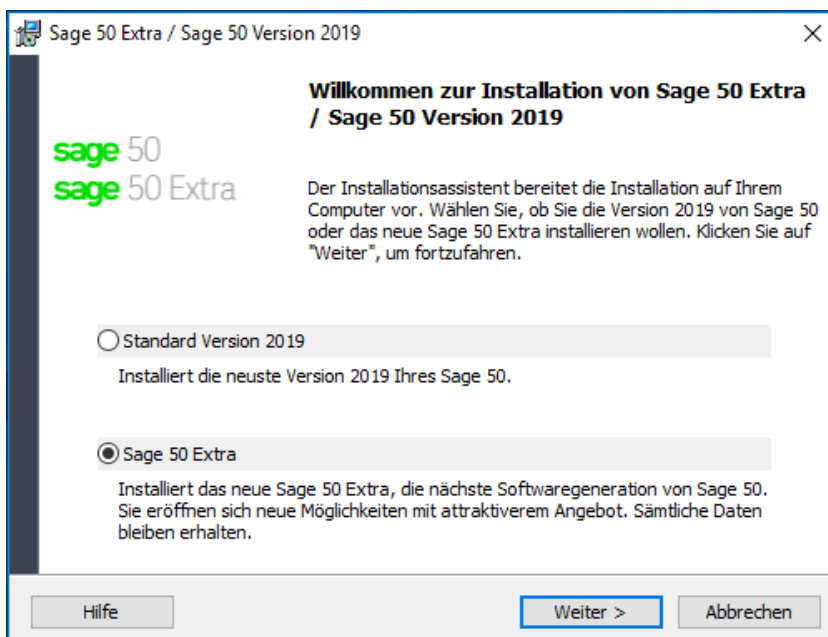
Sage 50 Extra / Sage 50 Version 2019

×

Willkommen zur Installation von Sage 50 Extra / Sage 50 Version 2019

sage 50
sage 50 Extra

Der Installationsassistent bereitet die Installation auf Ihrem Computer vor. Wählen Sie, ob Sie die Version 2019 von Sage 50 oder das neue Sage 50 Extra installieren wollen. Klicken Sie auf "Weiter", um fortzufahren.

Standard Version 2019

Installiert die neuste Version 2019 Ihres Sage 50.

Sage 50 Extra

Installiert das neue Sage 50 Extra, die nächste Softwaregeneration von Sage 50. Sie eröffnen sich neue Möglichkeiten mit attraktiverem Angebot. Sämtliche Daten bleiben erhalten.

Hilfe

Weiter >

Abbrechen